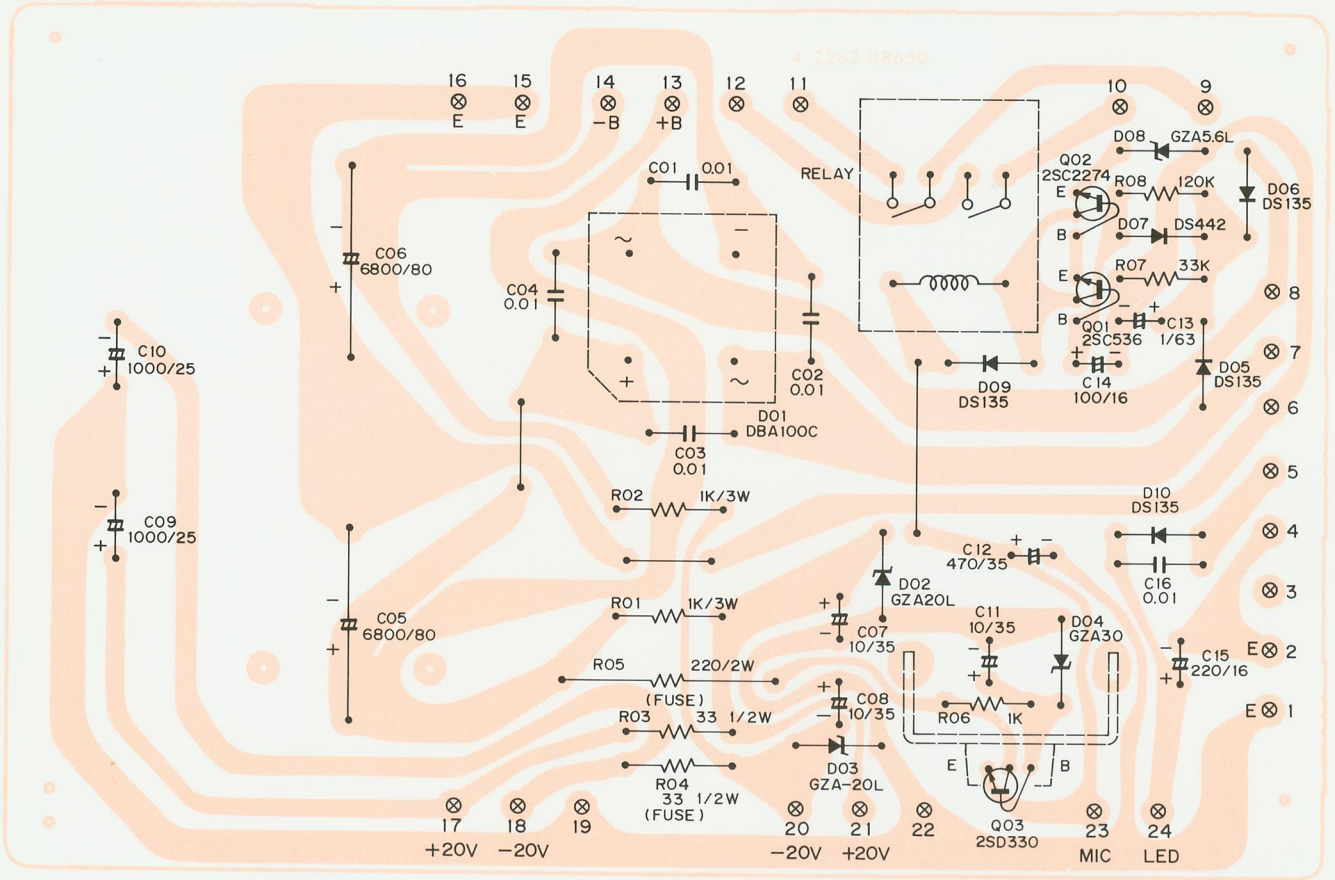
4 2262 08630

16 E
15 E
14 -B
13 +B
12
11
10
9

C01 0.01
RELAY
D08 GZA5.6L
Q02 2SC2274
E
B
R08 120K
D06 DS135
D07 DS442
E
B
R07 33K
Q01 2SC536
C13 1/63
8
7
C14 100/16
D05 DS135
6

C06 6800/80
C04 0.01
C02 0.01
D01 DBA100C
D09 DS135
C03 0.01

C10 1000/25
C09 1000/25

R02 1K/3W
D10 DS135
5
4
C12 470/35
C16 0.01
3
D02 GZA20L
R01 1K/3W
C05 6800/80
C07 10/35
C11 10/35
D04 GZA30
C15 220/16
E 2
E 1
R05 220/2W (FUSE)
C08 10/35
R06 1K
R03 33 1/2W
D03 GZA-20L
E
B
R04 33 1/2W (FUSE)
Q03 2SD330

17 +20V
18 -20V
19
20 -20V
21 +20V
22
23 MIC
24 LED